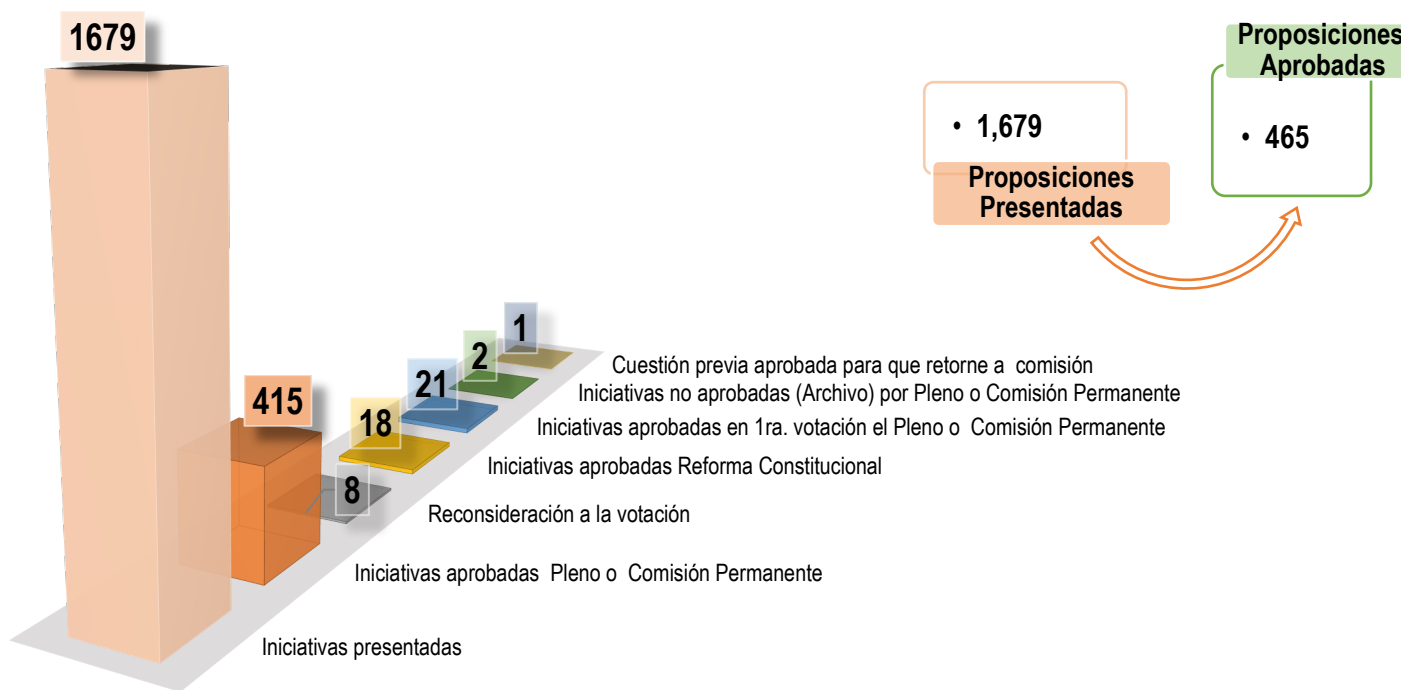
1679

415

8

18

21

2

1

Cuestión previa aprobada para que retorne a comisión

Iniciativas no aprobadas (Archivo) por Pleno o Comisión Permanente

Iniciativas aprobadas en 1ra. votación el Pleno o Comisión Permanente

Iniciativas aprobadas Reforma Constitucional

Reconsideración a la votación

Iniciativas aprobadas Pleno o Comisión Permanente

Iniciativas presentadas

• 1,679

Proposiciones Presentadas

Proposiciones Aprobadas

• 465